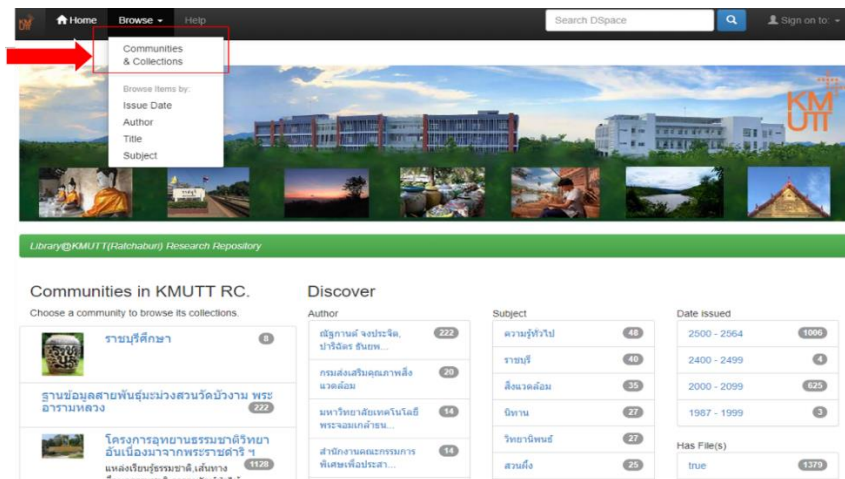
KM Home Browse Help

Search DSpace

Sign on to:

Communities & Collections

Browse Items by:
Issue Date
Author
Title
Subject

KMUTT

Library@KMUTT(Ratchaburi) Research Repository

Communities in KMUTT RC.

Choose a community to browse its collections.

ราชบุรีศึกษา 8

ฐานข้อมูลสายพันธุ์มะม่วงสวนวัดบ้วงาม พระอารามหลวง 222

โครงการอุทยานธรรมชาติวิทยา อันเนื่องมาจากพระราชดำริ ฯ 1128
แหล่งเรียนรู้ธรรมชาติ,เส้นทาง

Discover

Author

ณัฐกานต์ จงประจิต, ปาริฉัตร ธันยพ... 222

กรมส่งเสริมคุณภาพสิ่งแวดล้อม 20

มหาวิทยาลัยเทคโนโลยีพระจอมเกล้าธน... 14

สำนักงานคณะกรรมการพิเศษเพื่อประสา... 14

Subject

ความรู้ทั่วไป 48

ราชบุรี 40

สิ่งแวดล้อม 35

นิทาน 27

วิทยานิพนธ์ 27

สวนผึ้ง 25

Date issued

2500 - 2564 1006

2400 - 2499 4

2000 - 2099 625

1987 - 1999 3

Has File(s)

true 1379